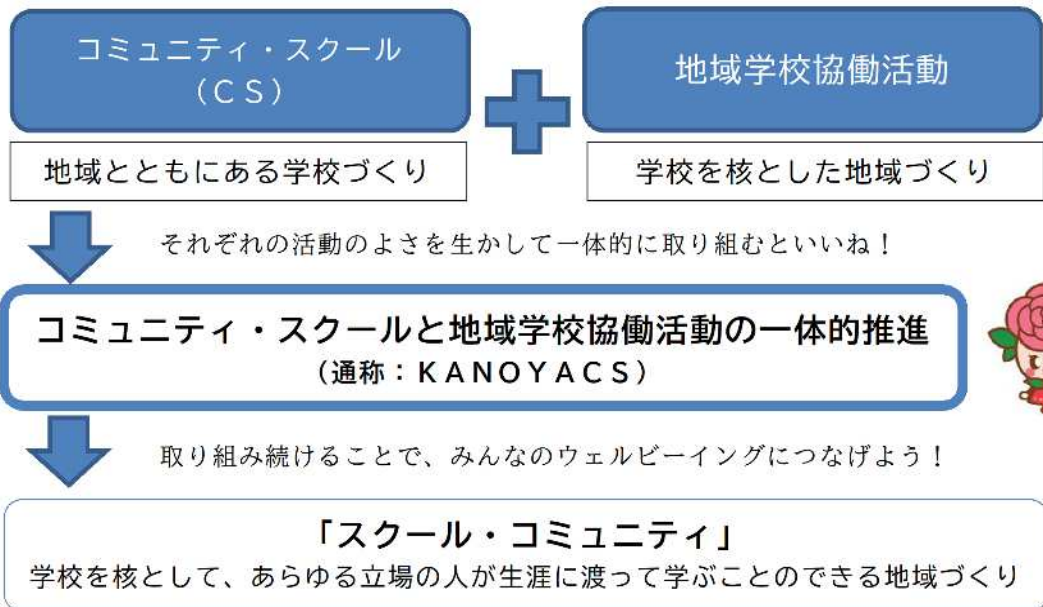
コミュニティ・スクール
（ＣＳ）

地域学校協働活動

地域とともにある学校づくり

学校を核とした地域づくり

それぞれの活動のよさを生かして一体的に取り組むといいね！

コミュニティ・スクールと地域学校協働活動の一体的推進
（通称：ＫＡＮＯＹＡＣＳ）

取り組み続けることで、みんなのウェルビーイングにつなげよう！

「スクール・コミュニティ」
学校を核として、あらゆる立場の人が生涯に渡って学ぶことのできる地域づくり